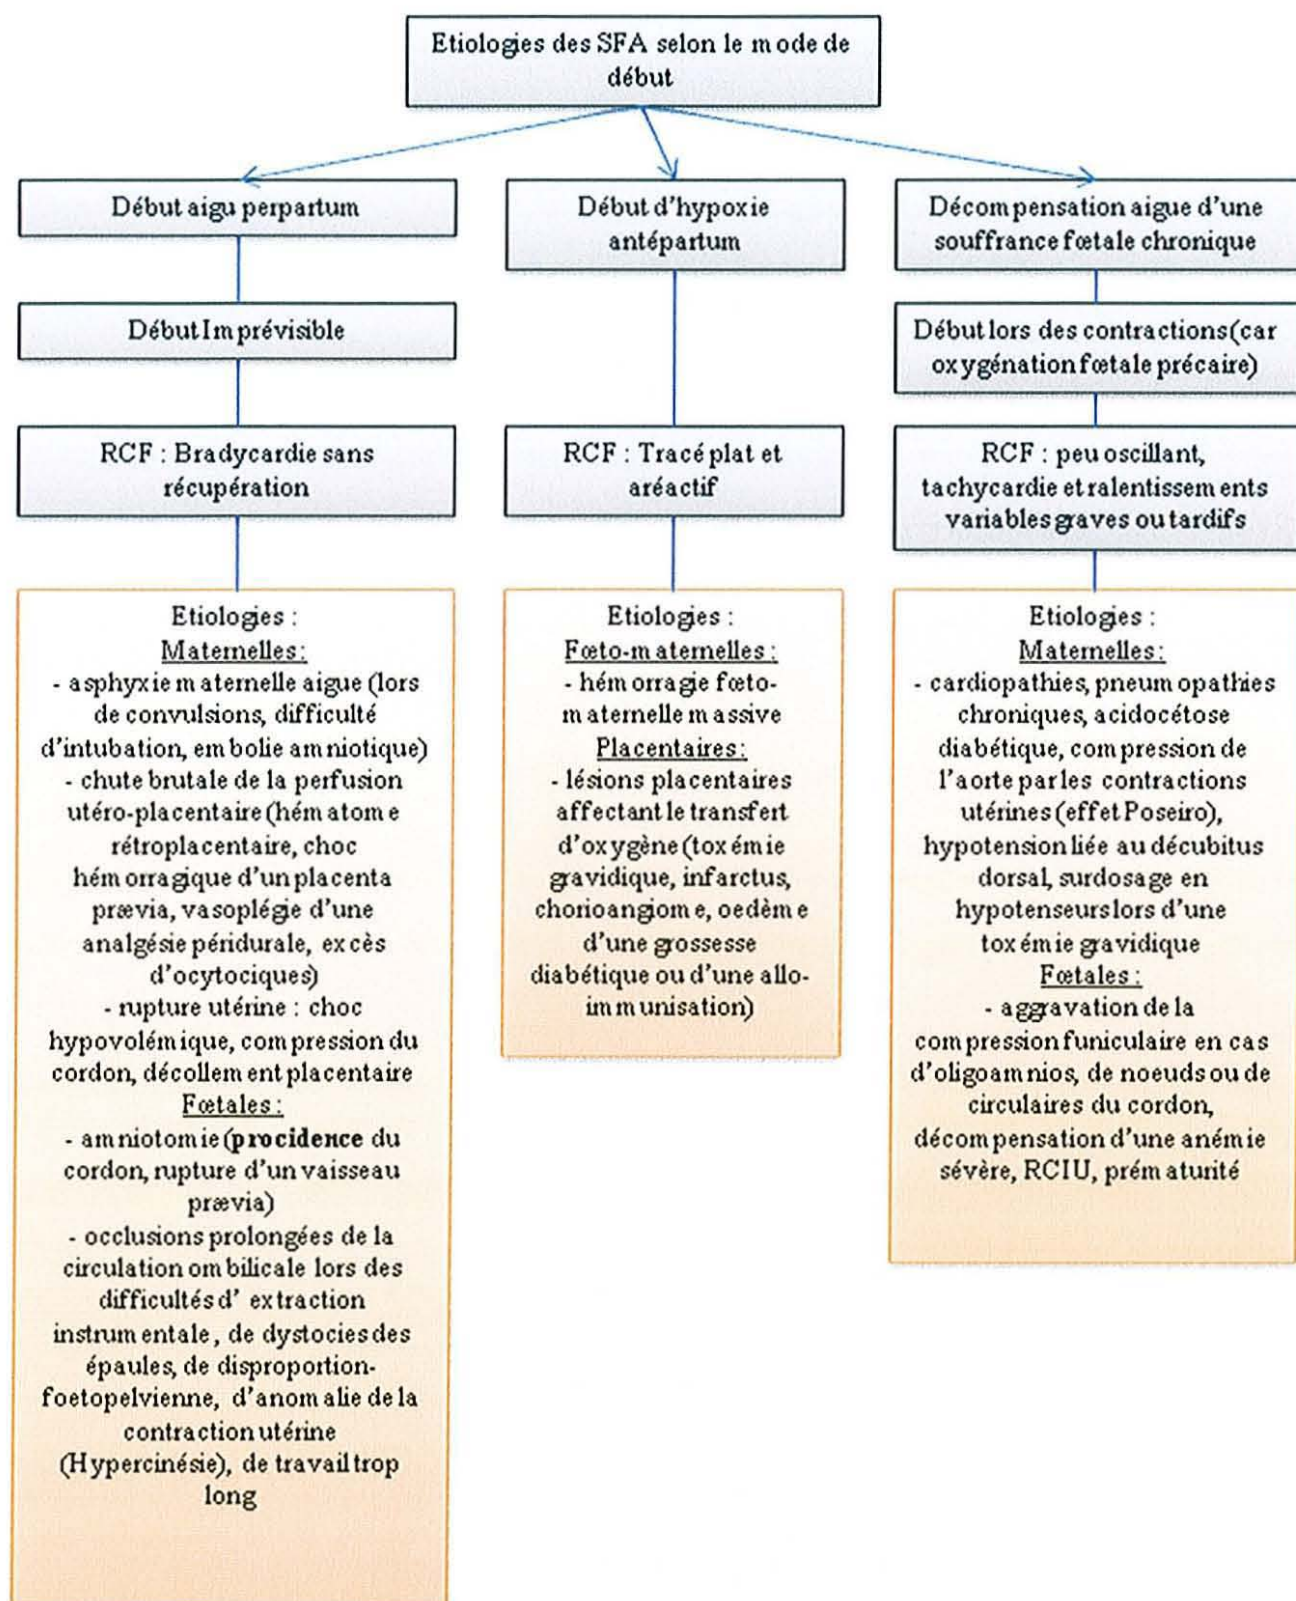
Etiologies des SFA selon le mode de début

Début aigu perpartum

Début Imprévisible

RCF : Bradycardie sans récupération

Etiologies :
Maternelles:
- asphyxie maternelle aigue (lors de convulsions, difficulté d'intubation, embolie amniotique)
- chute brutale de la perfusion utéro-placentaire (hématome rétroplacentaire, choc hémorragique d'un placenta prævia, vasoplégie d'une analgésie péridurale, excès d'ocytociques)
- rupture utérine : choc hypovolémique, compression du cordon, décollement placentaire
Fœtales :
- amniotomie (**procidence** du cordon, rupture d'un vaisseau prævia)
- occlusions prolongées de la circulation ombilicale lors des difficultés d' extraction instrumentale, de dystocies des épaules, de disproportion-foetopelvienne, d'anomalie de la contraction utérine (Hypercinésie), de travail trop long

Début d'hypoxie antépartum

RCF : Tracé plat et aréactif

Etiologies :
Fœto-maternelles :
- hémorragie fœto-maternelle massive
Placentaires:
- lésions placentaires affectant le transfert d'oxygène (toxémie gravidique, infarctus, chorioangiome, oedème d'une grossesse diabétique ou d'une allo-immunisation)

Décompensation aigue d'une souffrance fœtale chronique

Début lors des contractions(car oxygénation fœtale précaire)

RCF : peu oscillant, tachycardie et ralentissements variables graves ou tardifs

Etiologies :
Maternelles:
- cardiopathies, pneumopathies chroniques, acidocétose diabétique, compression de l'aorte par les contractions utérines (effet Poseiro), hypotension liée au décubitus dorsal, surdosage en hypotenseurs lors d'une toxémie gravidique
Fœtales :
- aggravation de la compression funiculaire en cas d'oligoamnios, de noeuds ou de circulaires du cordon, décompensation d'une anémie sévère, RCIU, prématurité